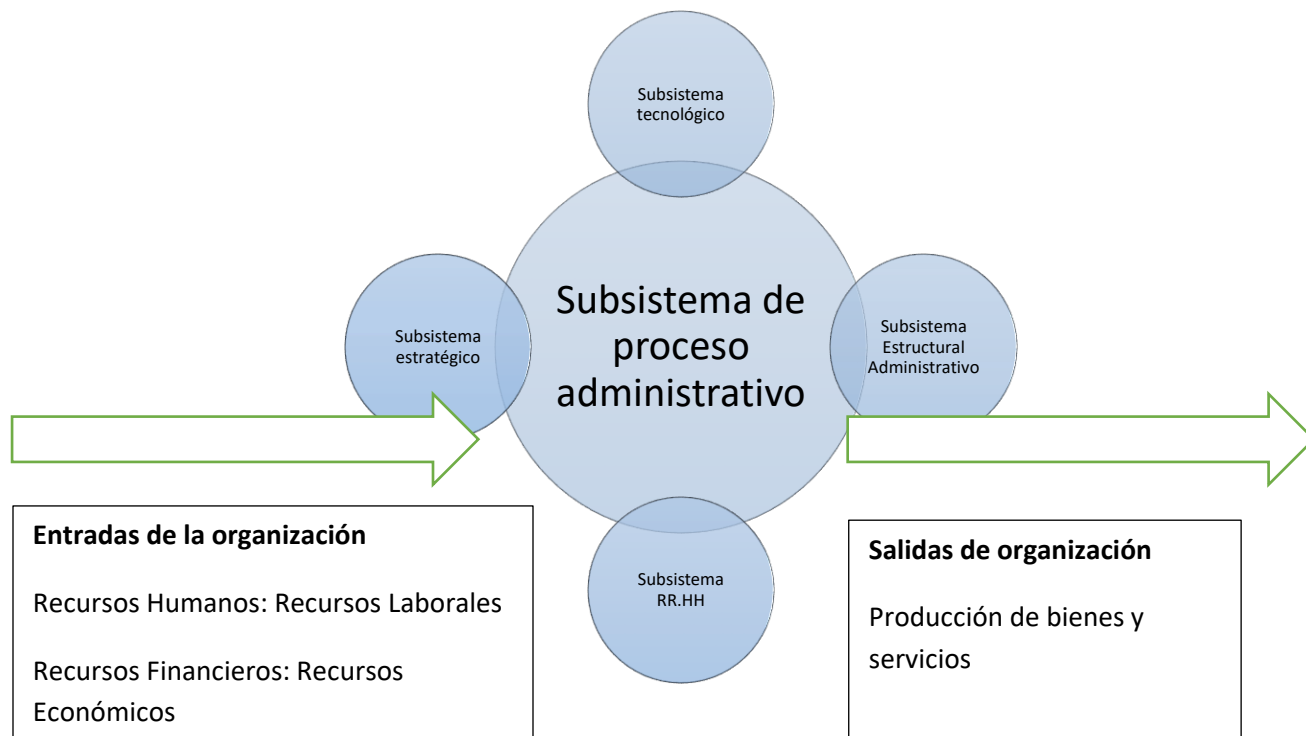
Subsistema tecnológico

Subsistema estratégico

Subsistema de proceso administrativo

Subsistema Estructural Administrativo

Subsistema RR.HH

**Entradas de la organización**

Recursos Humanos: Recursos Laborales

Recursos Financieros: Recursos Económicos

**Salidas de organización**

Producción de bienes y servicios